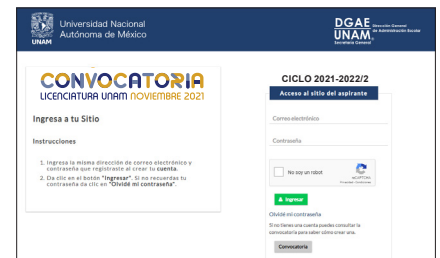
UNAM Universidad Nacional Autónoma de México

DGAE UNAM Dirección General de Administración Escolar Secretaría General

CONVOCATORIA
LICENCIATURA UNAM NOVIEMBRE 2021

Ingresa a tu Sitio

Instrucciones

1. Ingresa la misma dirección de correo electrónico y contraseña que registraste al crear tu **cuenta**.
2. Da clic en el botón "**Ingresar**". Si no recuerdas tu contraseña da clic en "**Olvidé mi contraseña**".

CICLO 2021-2022/2

Acceso al sitio del aspirante

Correo electrónico

Contraseña

No soy un robot

reCAPTCHA
Privacidad - Condiciones

Ingresar

Olvidé mi contraseña

Si no tienes una cuenta puedes consultar la convocatoria para saber cómo crear una.

Convocatoria